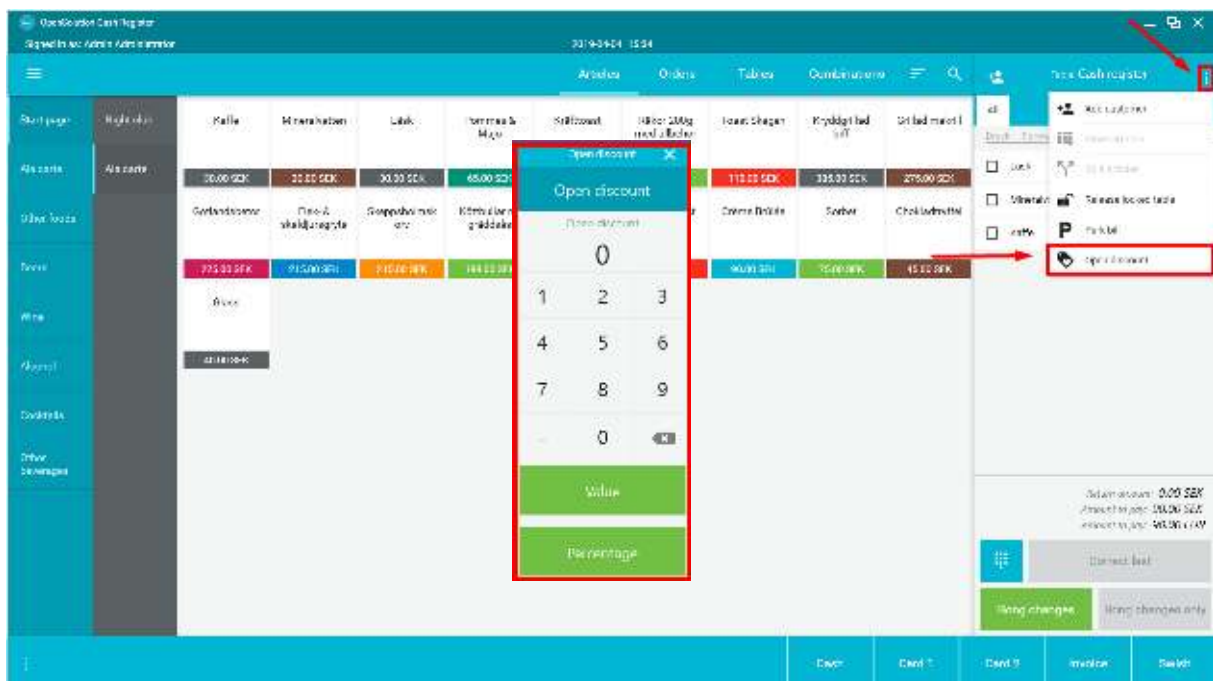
OpenSolution Cash Register
Signed in as: Admin Administrator
2019-04-04 15:34
Articles Orders Tables Combinations
New Cash register
Start page
A la carte
Other foods
Beers
Wine
Alcohol
Cocktails
Other beverages
Right click
A la carte
Kaffe
30.00 SEK
Mineralvatten
30.00 SEK
Läsk
30.00 SEK
Pommes & Mayo
65.00 SEK
Grillkorv
Biffar 200g med tillbehör
Toast Skagen
115.00 SEK
Kryddgrillad lax
335.00 SEK
Grillad marel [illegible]
275.00 SEK
Gotlandsrorar
275.00 SEK
Fisk- & skaldjursgryta
215.00 SEK
Sjöppsbal med ost
215.00 SEK
Köttbullar med gräddsås
145.00 SEK
Crème Brûlée
90.00 SEK
Sorbet
75.00 SEK
Chokladtryffel
45.00 SEK
Risoo
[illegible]
Open discount
Open discount
Open discount
0
1 2 3
4 5 6
7 8 9
, 0
Value
Percentage
All
Läsk
Mineralv
Kaffe
Add customer
Remove locked table
Parked
Open discount
Total discount: 0.00 SEK
Amount to pay: 150.00 SEK
Amount to pay: 150.00 SEK
Correct last
Bong changes
Bong changes only
Cash
Card 1
Card 2
Invoice
Switch